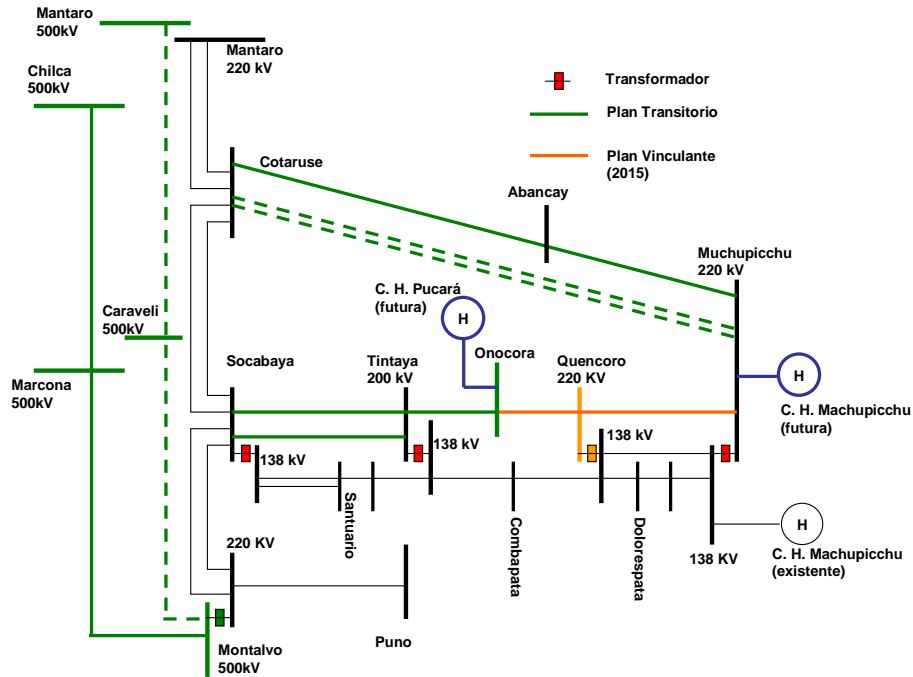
Mantaro 500kV

Mantaro 220 kV

Chilca 500kV

Transformador

Plan Transitorio

Plan Vinculante (2015)

Cotaruse

Abancay

Muchupicchu 220 kV

C. H. Pucará (futura)

H

Caraveli 500kV

Marcona 500kV

Socabaya

Tintaya 200 kV

Onocora

Quencoro 220 KV

H

C. H. Machupicchu (futura)

138 kV

138 kV

138 kV

Santuario

Combapata

Dolorespata

H

138 KV

C. H. Machupicchu (existente)

220 KV

Montalvo 500kV

Puno